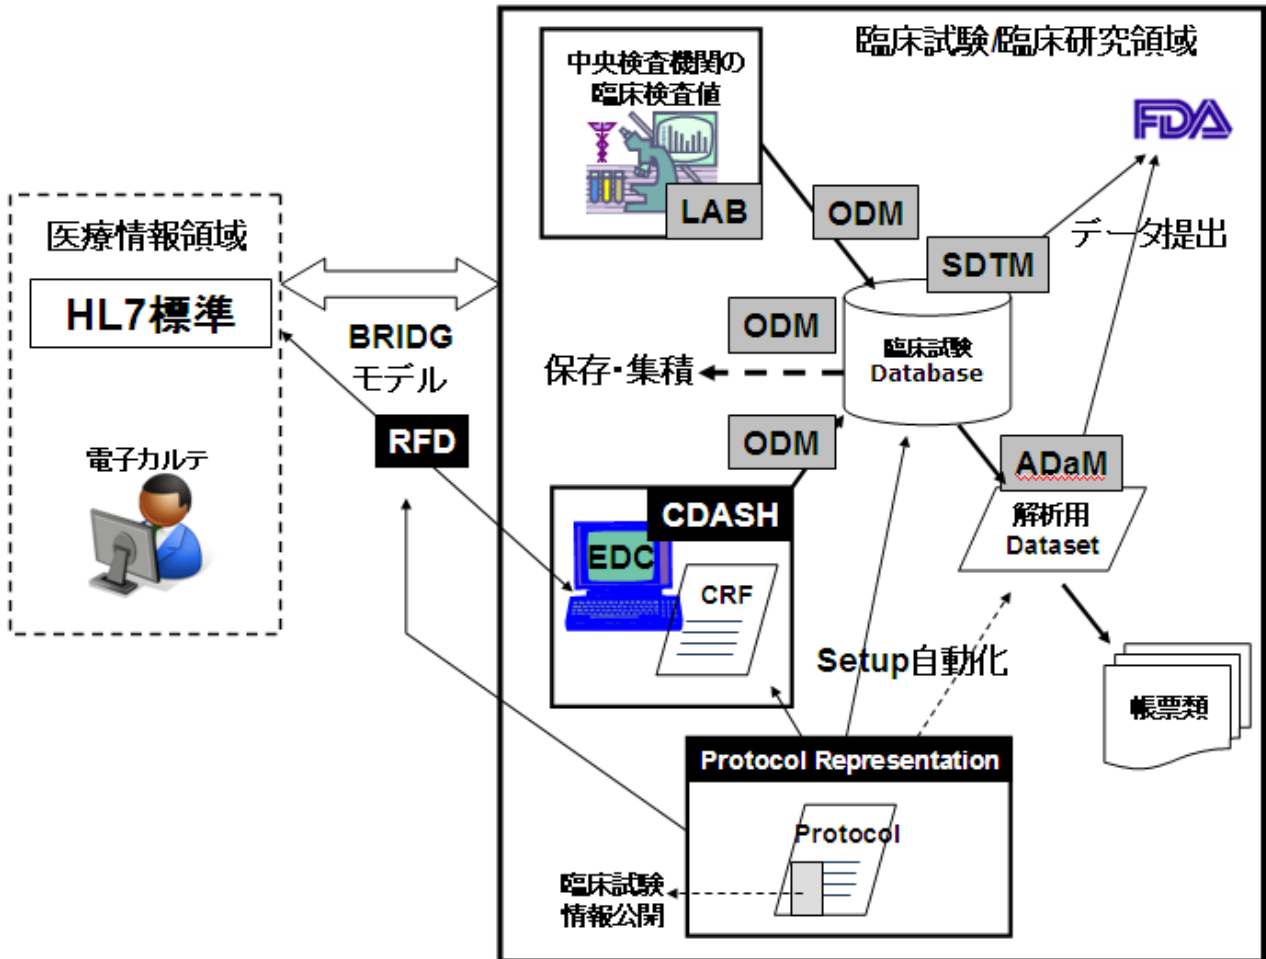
臨床試験/臨床研究領域

中央検査機関の臨床検査値

LAB

FDA

ODM

SDTM

データ提出

医療情報領域

HL7標準

BRIDG モデル

ODM

臨床試験 Database

保存・集積

RFD

ODM

電子カルテ

ADaM

CDASH

解析用 Dataset

EDC

CRF

Setup自動化

帳票類

Protocol Representation

Protocol

臨床試験 情報公開